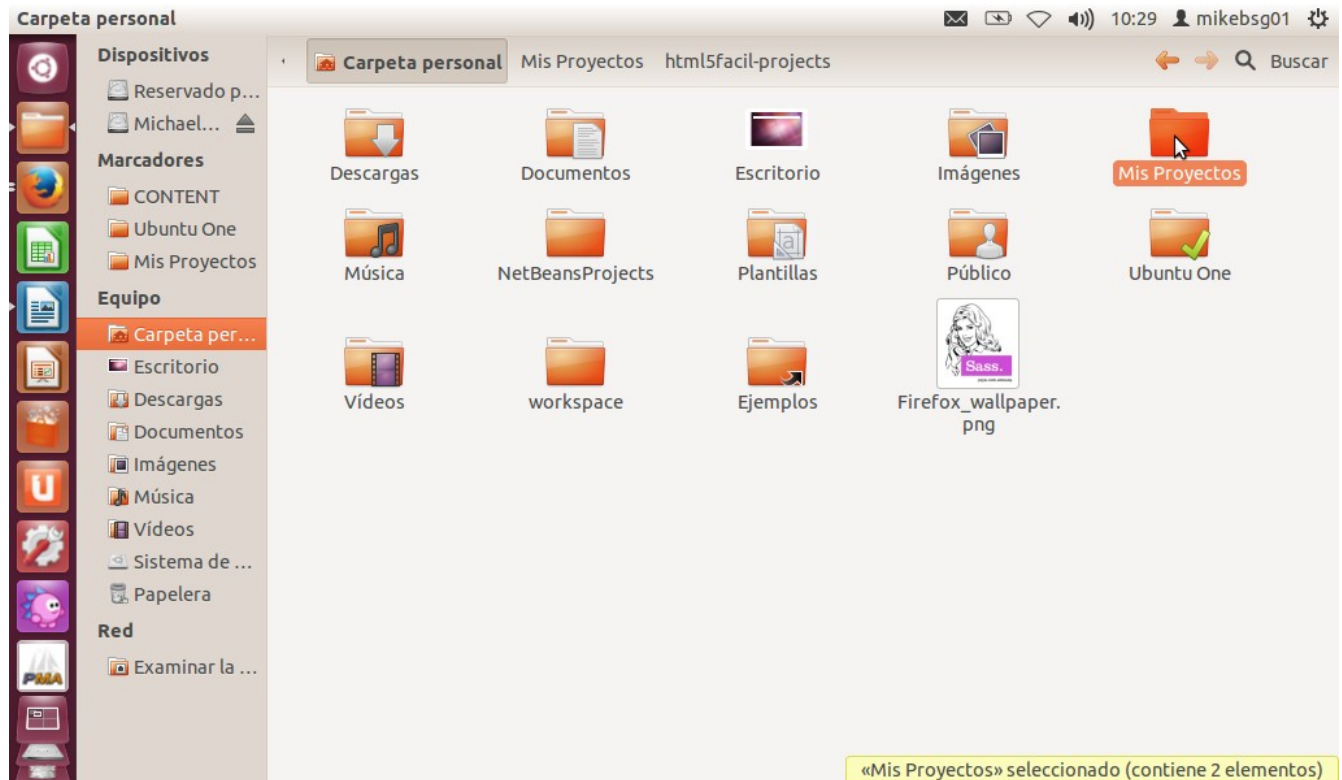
Carpeta personal

10:29 mikebsg01

Dispositivos
Reservado p...
Michael...
Marcadores
CONTENT
Ubuntu One
Mis Proyectos
Equipo
Carpeta per...
Escritorio
Descargas
Documentos
Imágenes
Música
Vídeos
Sistema de ...
Papelera
Red
Examinar la ...

Carpeta personal | Mis Proyectos | html5facil-projects

Buscar

Descargas
Documentos
Escritorio
Imágenes
Mis Proyectos
Música
NetBeansProjects
Plantillas
Público
Ubuntu One
Vídeos
workspace
Ejemplos
Sass.
Firefox_wallpaper.png

PMA

«Mis Proyectos» seleccionado (contiene 2 elementos)